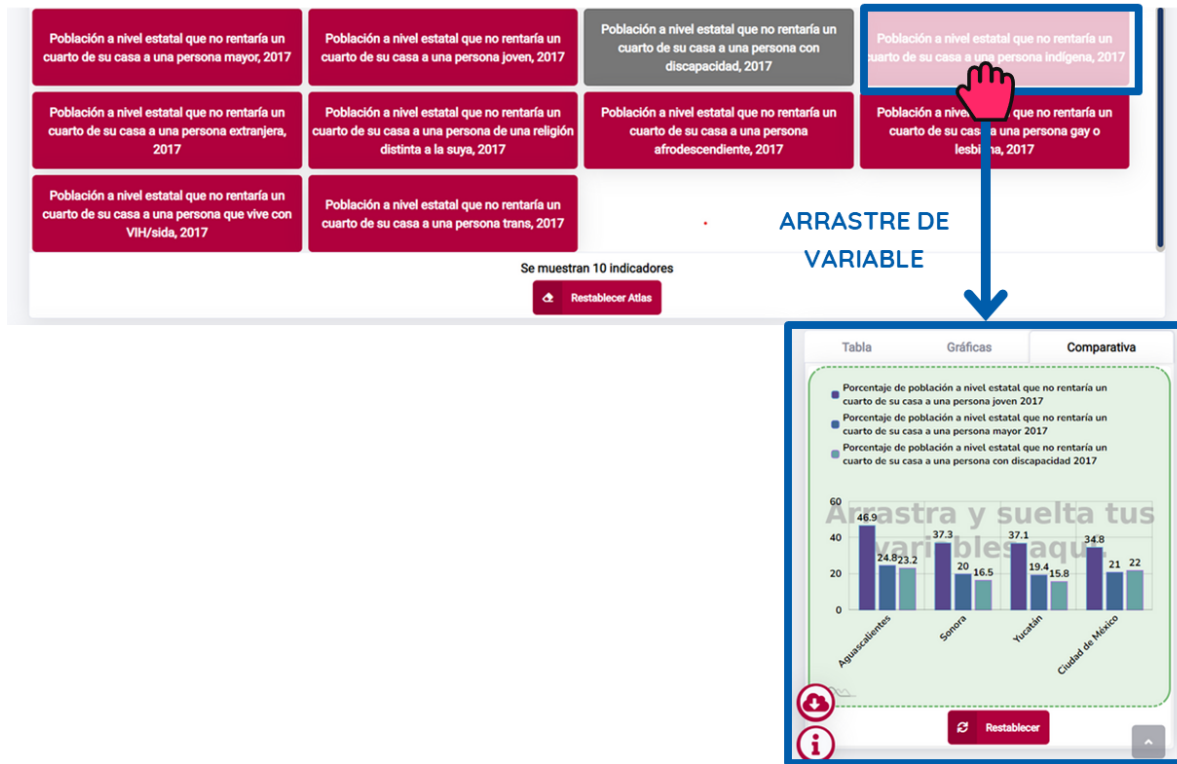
Población a nivel estatal que no rentaría un cuarto de su casa a una persona mayor, 2017

Población a nivel estatal que no rentaría un cuarto de su casa a una persona joven, 2017

Población a nivel estatal que no rentaría un cuarto de su casa a una persona con discapacidad, 2017

Población a nivel estatal que no rentaría un cuarto de su casa a una persona indígena, 2017

Población a nivel estatal que no rentaría un cuarto de su casa a una persona extranjera, 2017

Población a nivel estatal que no rentaría un cuarto de su casa a una persona de una religión distinta a la suya, 2017

Población a nivel estatal que no rentaría un cuarto de su casa a una persona afrodescendiente, 2017

Población a nivel estatal que no rentaría un cuarto de su casa a una persona gay o lesbiana, 2017

Población a nivel estatal que no rentaría un cuarto de su casa a una persona que vive con VIH/sida, 2017

Población a nivel estatal que no rentaría un cuarto de su casa a una persona trans, 2017

ARRASTRE DE VARIABLE

Se muestran 10 indicadores

Restablecer Atlas

Tabla Gráficas Comparativa

Porcentaje de población a nivel estatal que no rentaría un cuarto de su casa a una persona joven 2017

Porcentaje de población a nivel estatal que no rentaría un cuarto de su casa a una persona mayor 2017

Porcentaje de población a nivel estatal que no rentaría un cuarto de su casa a una persona con discapacidad 2017

Arrastra y suelta tus variables aquí

60
40
20
0

46.9 24.8 23.2
37.3 20 16.5
37.1 19.4 15.8
34.8 21 22

Aguascalientes
Sonora
Yucatán
Ciudad de México

Restablecer